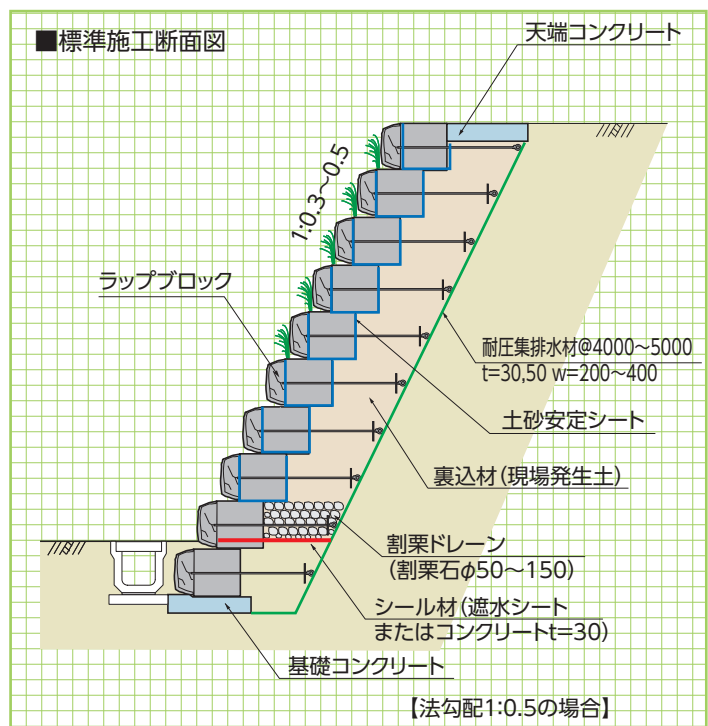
■標準施工断面図

天端コンクリート

1:0.3～0.5

ラップブロック

耐圧集排水材@4000～5000
t=30,50 w=200～400

土砂安定シート

裏込材（現場発生土）

割栗ドレーン
（割栗石φ50～150）

シール材（遮水シート
またはコンクリートt=30）

基礎コンクリート

【法勾配1:0.5の場合】